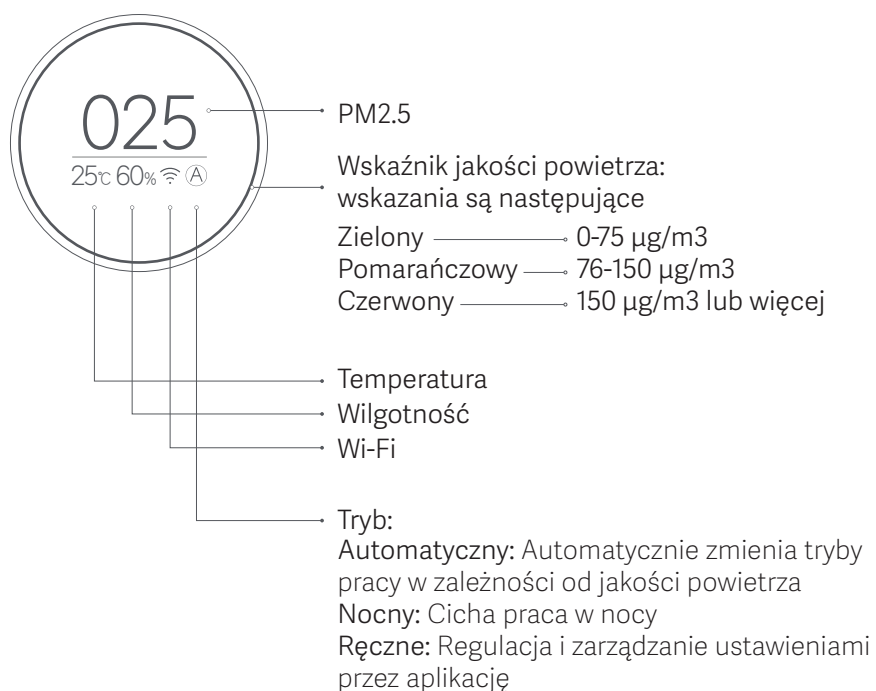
025
25℃ 60% Ⓐ

PM2.5

Wskaźnik jakości powietrza: wskazania są następujące
Zielony 0-75 μg/m3
Pomarańczowy 76-150 μg/m3
Czerwony 150 μg/m3 lub więcej

Temperatura
Wilgotność
Wi-Fi

Tryb:
Automatyczny: Automatycznie zmienia tryby pracy w zależności od jakości powietrza
Nocny: Cicha praca w nocy
Ręczne: Regulacja i zarządzanie ustawieniami przez aplikację